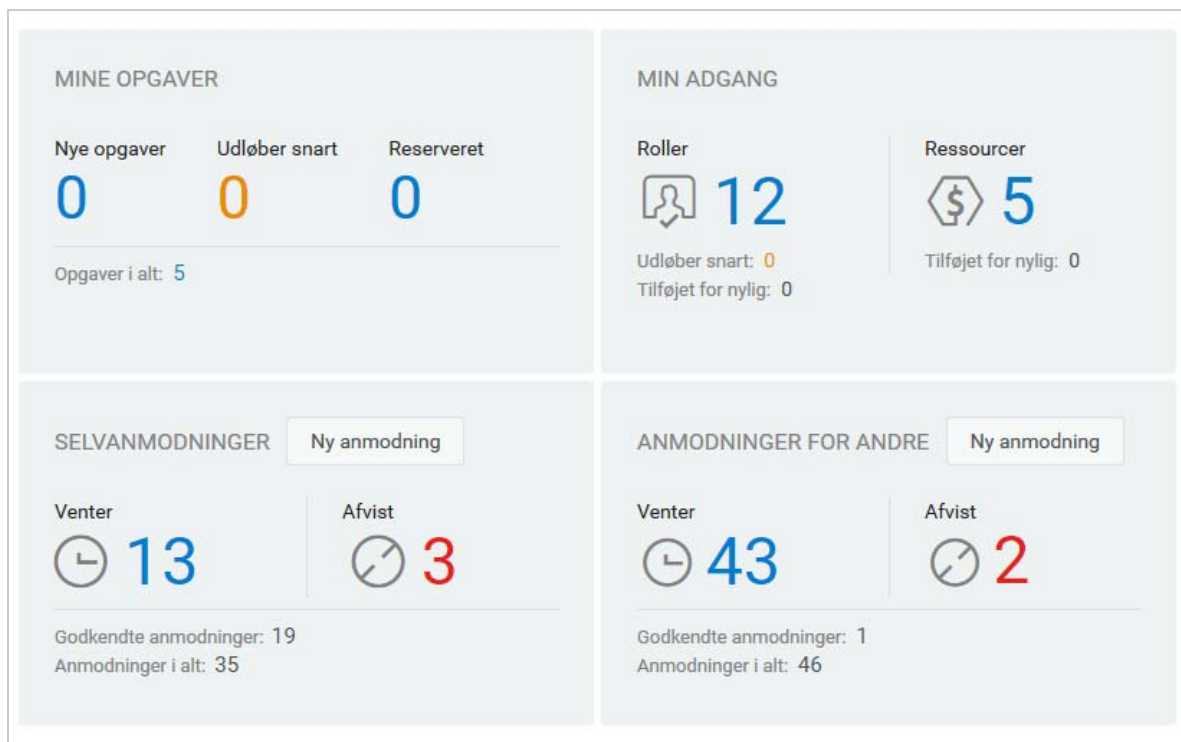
MINE OPGAVER

Nye opgaver
0

Udløber snart
0

Reserveret
0

Opgaver i alt: 5

MIN ADGANG

Roller
12

Udløber snart: 0
Tilføjet for nylig: 0

Ressourcer
5

Tilføjet for nylig: 0

SELVANMODNINGER Ny anmodning

Venter
13

Afvist
3

Godkendte anmodninger: 19
Anmodninger i alt: 35

ANMODNINGER FOR ANDRE Ny anmodning

Venter
43

Afvist
2

Godkendte anmodninger: 1
Anmodninger i alt: 46